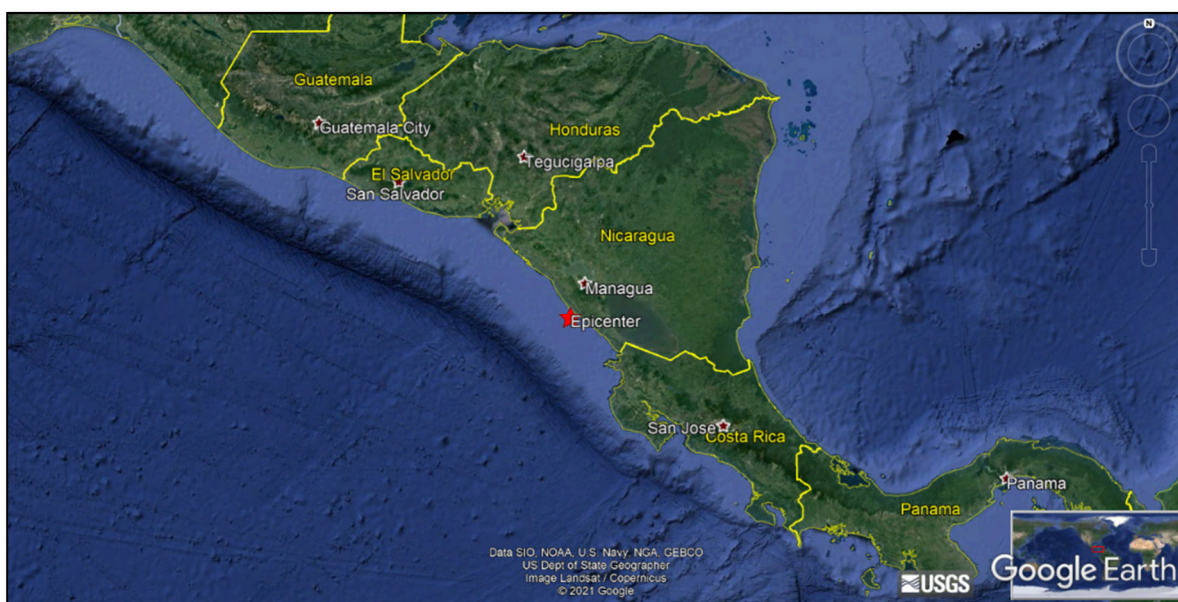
Guatemala
Guatemala City
Honduras
Tegucigalpa
El Salvador
San Salvador
Nicaragua
Managua
Epicenter
San Jose
Costa Rica
Panama
Panama
N
Data SIO, NOAA, U.S. Navy, NGA, GEBCO
US Dept of State Geographer
Image Landsat / Copernicus
© 2021 Google
USGS
Google Earth